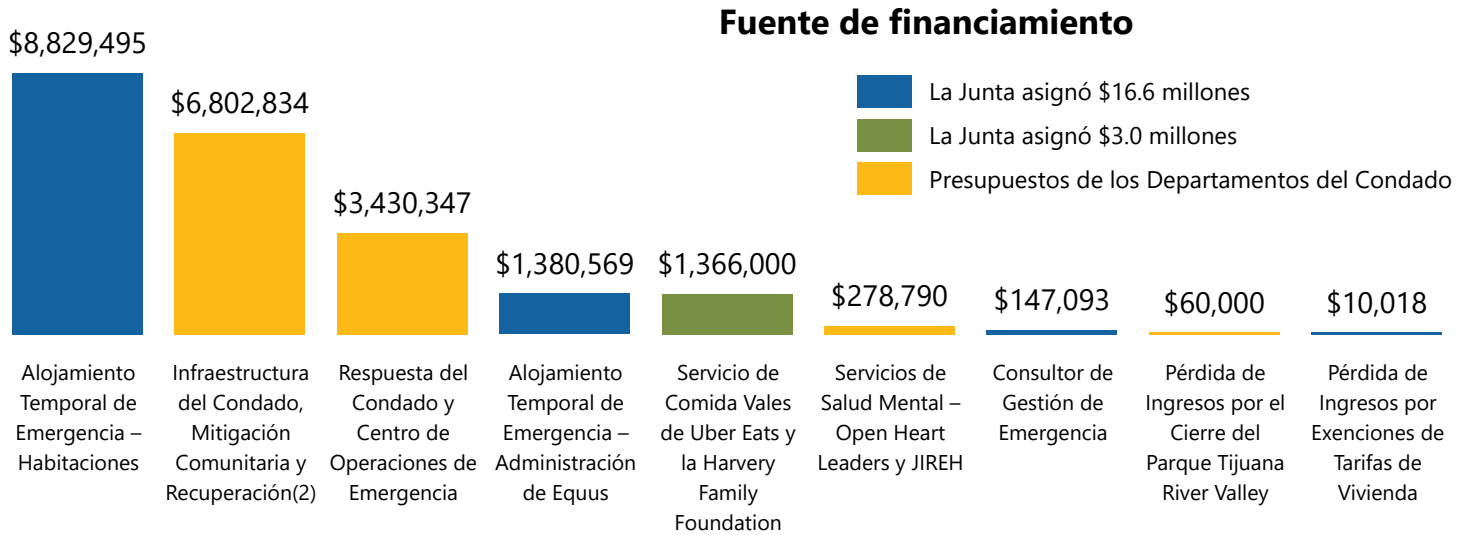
Fuente de financiamiento

La Junta asignó $16.6 millones
La Junta asignó $3.0 millones
Presupuestos de los Departamentos del Condado

$8,829,495
Alojamiento Temporal de Emergencia – Habitaciones

$6,802,834
Infraestructura del Condado, Mitigación Comunitaria y Recuperación(2)

$3,430,347
Respuesta del Condado y Centro de Operaciones de Emergencia

$1,380,569
Alojamiento Temporal de Emergencia – Administración de Equus

$1,366,000
Servicio de Comida Vales de Uber Eats y la Harvery Family Foundation

$278,790
Servicios de Salud Mental – Open Heart Leaders y JIREH

$147,093
Consultor de Gestión de Emergencia

$60,000
Pérdida de Ingresos por el Cierre del Parque Tijuana River Valley

$10,018
Pérdida de Ingresos por Exenciones de Tarifas de Vivienda